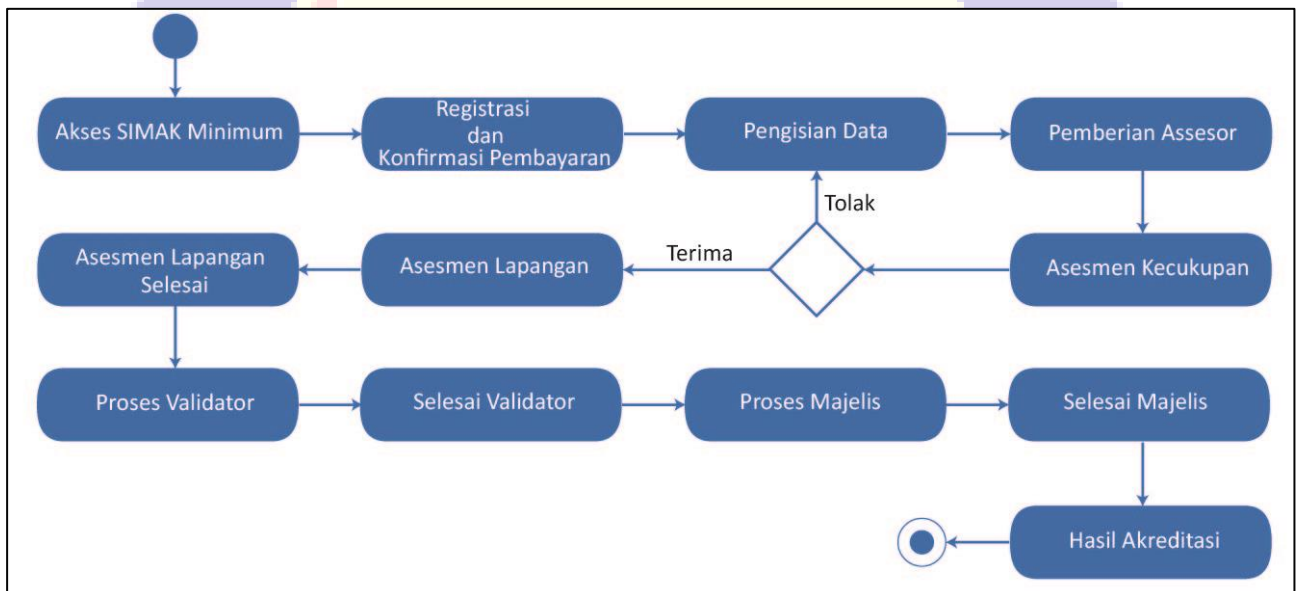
Akses SIMAK Minimum

Registrasi dan Konfirmasi Pembayaran

Pengisian Data

Pemberian Assesor

Tolak

Asesmen Lapangan Selesai

Asesmen Lapangan

Terima

Asesmen Kecukupan

Proses Validator

Selesai Validator

Proses Majelis

Selesai Majelis

Hasil Akreditasi